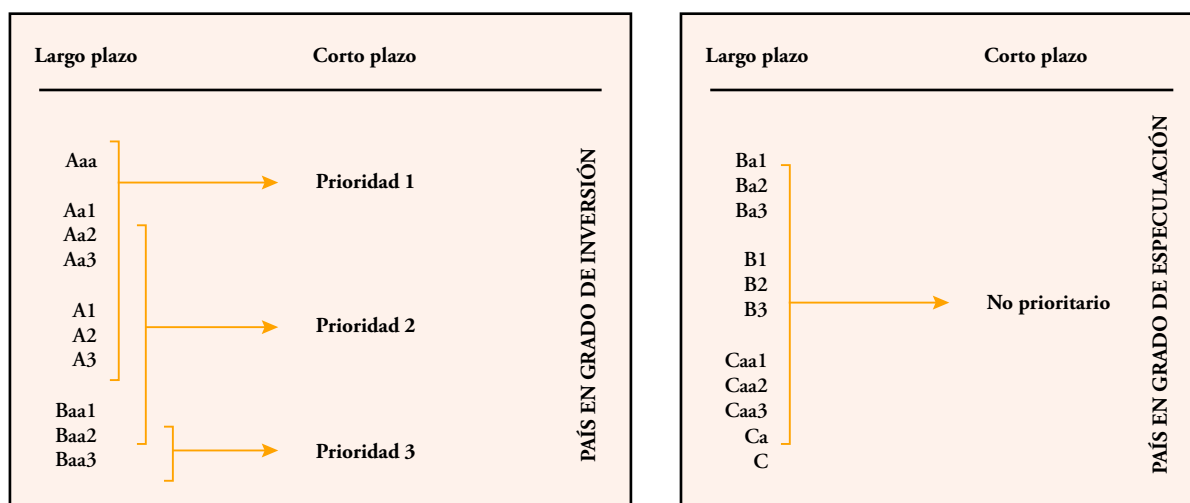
Largo plazo

Corto plazo

Aaa
Aa1
Aa2
Aa3
A1
A2
A3
Baa1
Baa2
Baa3

Prioridad 1

Prioridad 2

Prioridad 3

PAÍS EN GRADO DE INVERSIÓN

Largo plazo

Corto plazo

Ba1
Ba2
Ba3
B1
B2
B3
Caa1
Caa2
Caa3
Ca
C

No prioritario

PAÍS EN GRADO DE ESPECULACIÓN